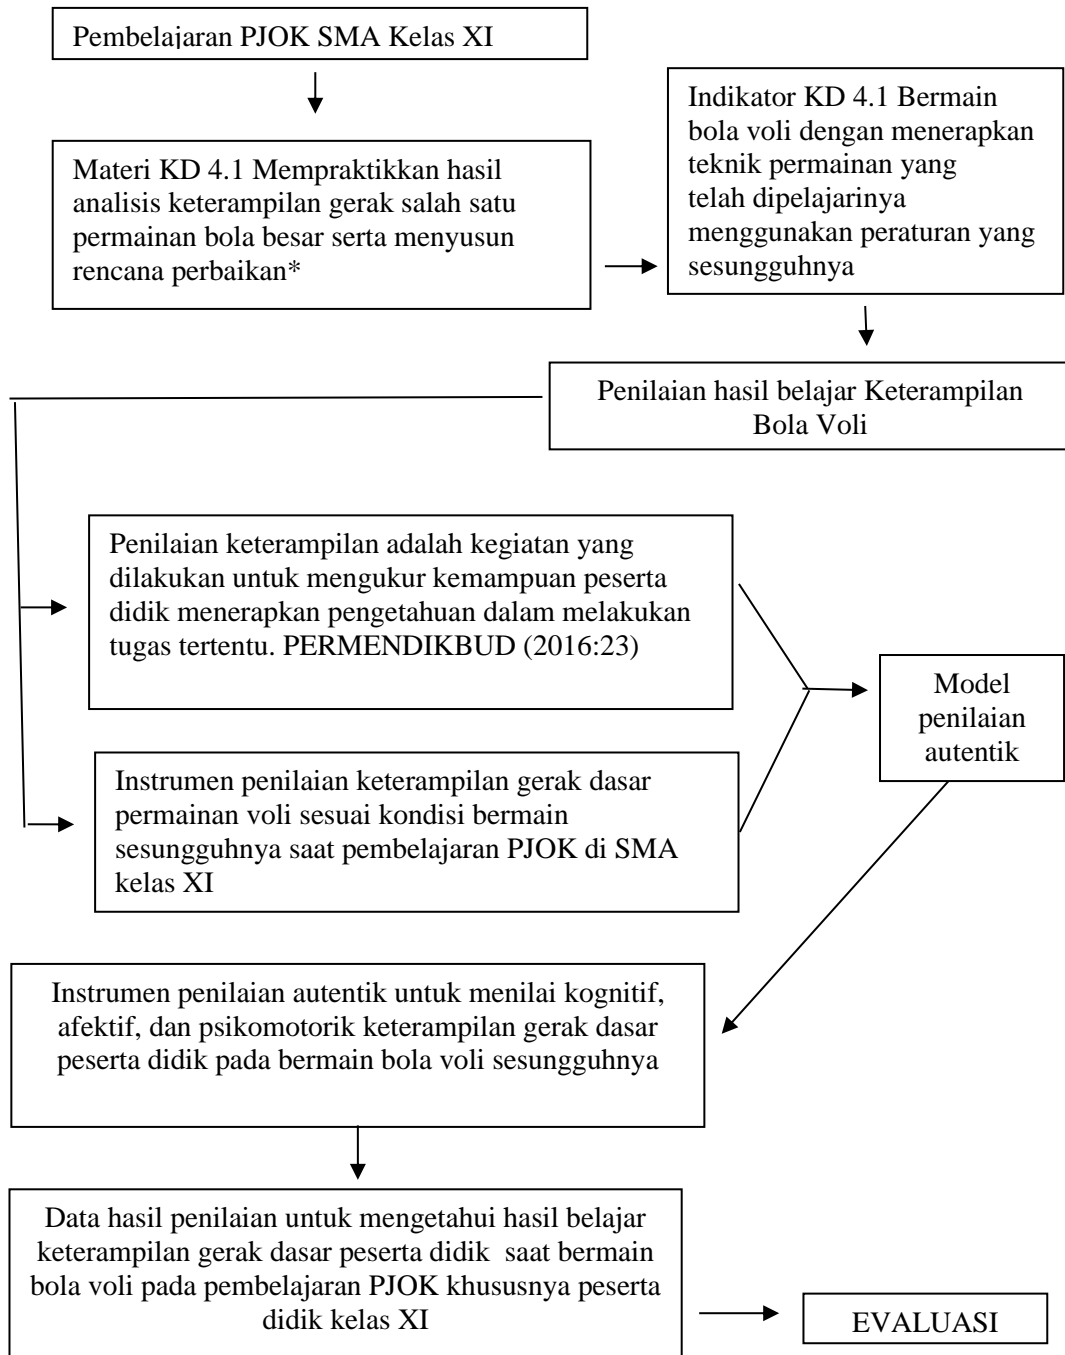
Pembelajaran PJOK SMA Kelas XI

Materi KD 4.1 Mempraktikkan hasil analisis keterampilan gerak salah satu permainan bola besar serta menyusun rencana perbaikan*

Indikator KD 4.1 Bermain bola voli dengan menerapkan teknik permainan yang telah dipelajarinya menggunakan peraturan yang sesungguhnya

Penilaian hasil belajar Keterampilan Bola Voli

Penilaian keterampilan adalah kegiatan yang dilakukan untuk mengukur kemampuan peserta didik menerapkan pengetahuan dalam melakukan tugas tertentu. PERMENDIKBUD (2016:23)

Instrumen penilaian keterampilan gerak dasar permainan voli sesuai kondisi bermain sesungguhnya saat pembelajaran PJOK di SMA kelas XI

Model penilaian autentik

Instrumen penilaian autentik untuk menilai kognitif, afektif, dan psikomotorik keterampilan gerak dasar peserta didik pada bermain bola voli sesungguhnya

Data hasil penilaian untuk mengetahui hasil belajar keterampilan gerak dasar peserta didik saat bermain bola voli pada pembelajaran PJOK khususnya peserta didik kelas XI

EVALUASI